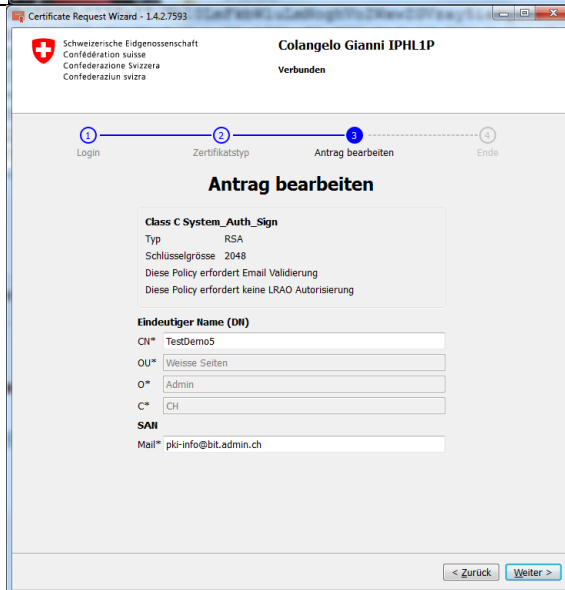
Certificate Request Wizard - 1.4.2.7593 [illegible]

Schweizerische Eidgenossenschaft
Confédération suisse
Confederazione Svizzera
Confederaziun svizra

Colangelo Gianni IPHL1P
Verbunden

1 Login
2 Zertifikatstyp
3 Antrag bearbeiten
4 Ende

Antrag bearbeiten

Class C System_Auth_Sign
Typ RSA
Schlüsselgrösse 2048
Diese Policy erfordert Email Validierung
Diese Policy erfordert keine LRAO Autorisierung

Eindeutiger Name (DN)
CN* TestDemo5
OU* Weisse Seiten
O* Admin
C* CH

SAN
Mail* pki-info@bit.admin.ch

< Zurück
Weiter >